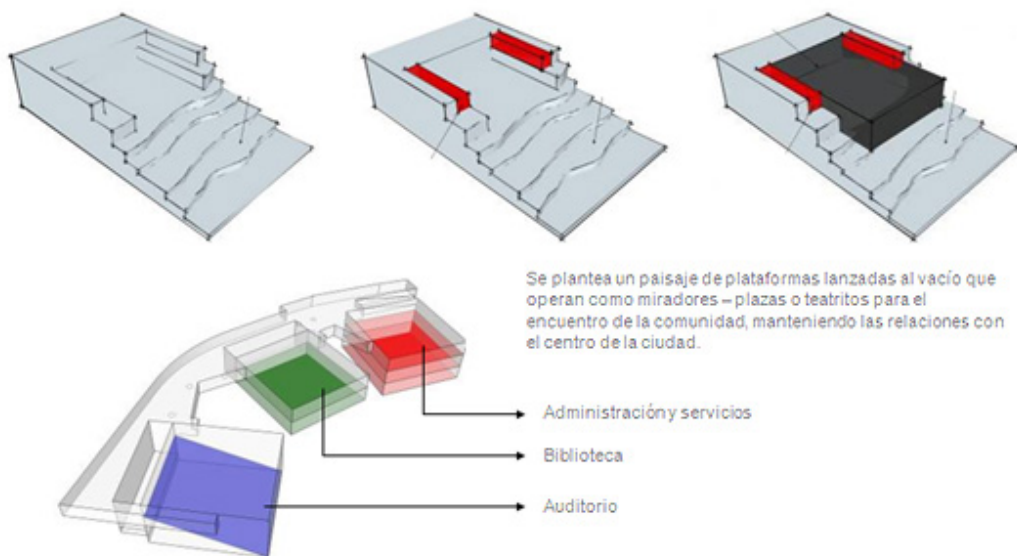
Se plantea un paisaje de plataformas lanzadas al vacío que operan como miradores – plazas o teatritos para el encuentro de la comunidad, manteniendo las relaciones con el centro de la ciudad.

Administracióny servicios

Biblioteca

Auditorio